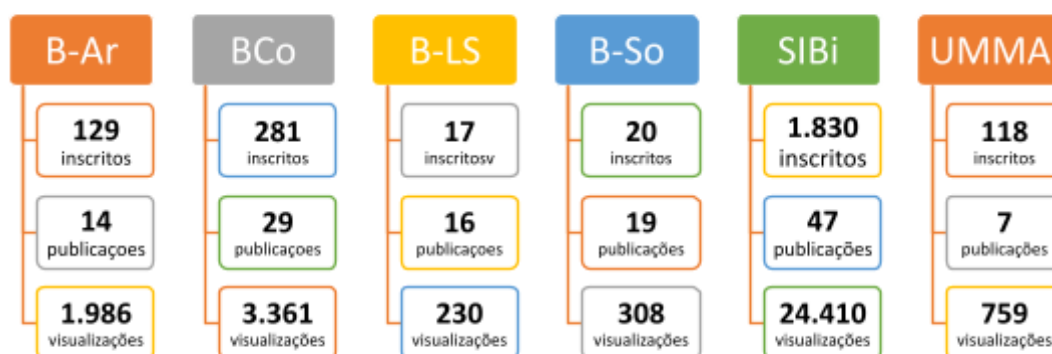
B-Ar

129
inscritos

14
publicaçoes

1.986
visualizações

BCo

281
inscritos

29
publicaçoes

3.361
visualizações

B-LS

17
inscritosv

16
publicaçoes

230
visualizações

B-So

20
inscritos

19
publicações

308
visualizações

SIBi

1.830
inscritos

47
publicações

24.410
visualizações

UMMA

118
inscritos

7
publicações

759
visualizações